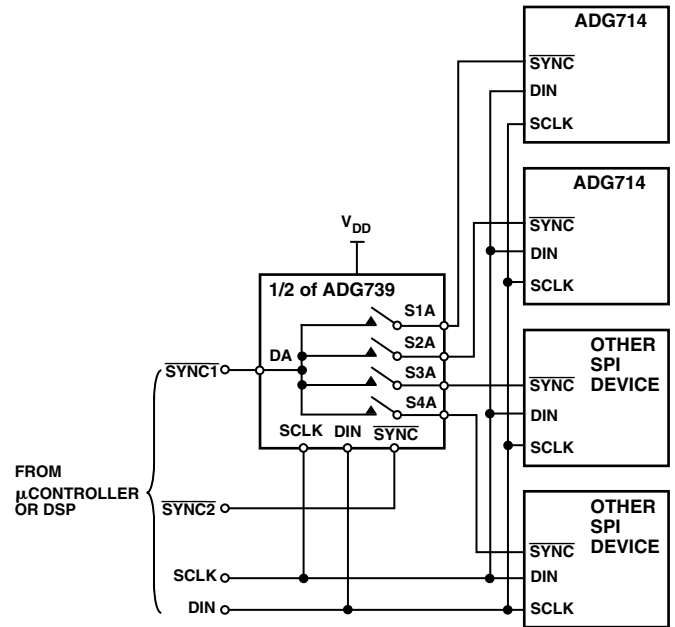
ADG714
$\overline{SYNC}$
DIN
SCLK

ADG714
$\overline{SYNC}$
DIN
SCLK

$V_{DD}$

1/2 of ADG739
S1A
S2A
DA
S3A
S4A
SCLK DIN $\overline{SYNC}$

OTHER SPI DEVICE
$\overline{SYNC}$
DIN
SCLK

OTHER SPI DEVICE
$\overline{SYNC}$
DIN
SCLK

$\overline{SYNC1}$
FROM μCONTROLLER OR DSP
$\overline{SYNC2}$
SCLK
DIN